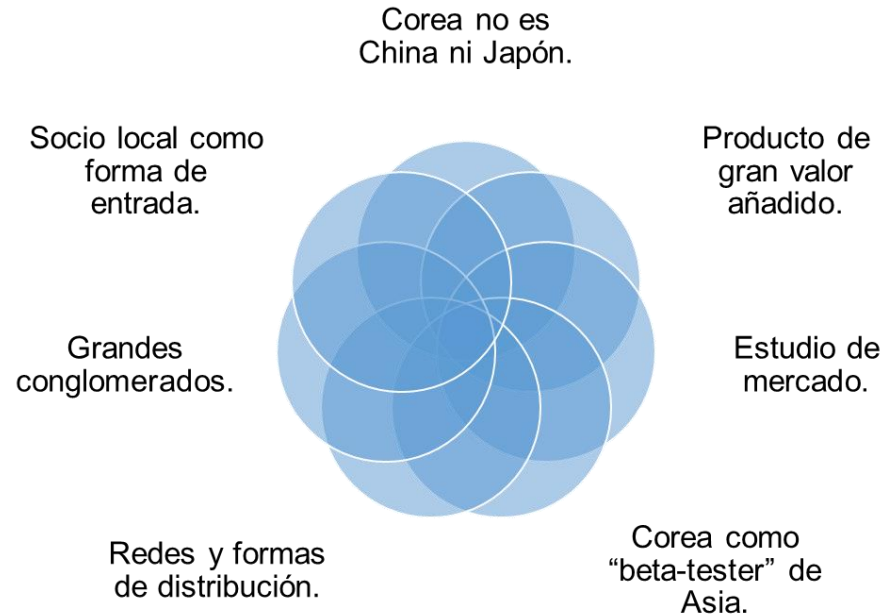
Corea no es China ni Japón.

Producto de gran valor añadido.

Estudio de mercado.

Corea como "beta-tester" de Asia.

Redes y formas de distribución.

Grandes conglomerados.

Socio local como forma de entrada.